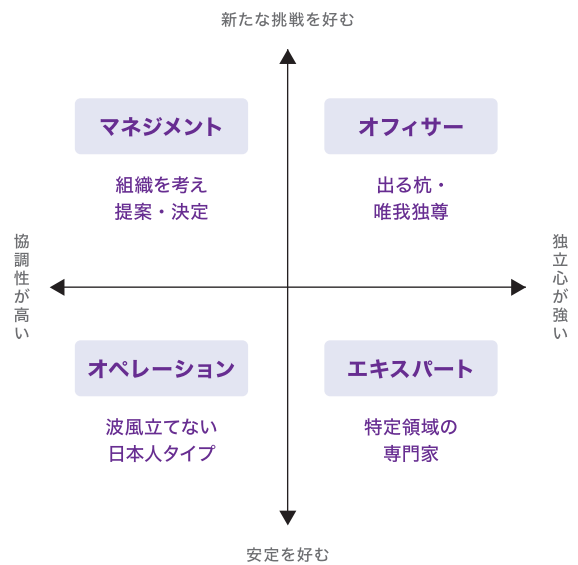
新たな挑戦を好む

マネジメント

組織を考え
提案・決定

オフィサー

出る杭・
唯我独尊

協調性が高い

独立心が強い

オペレーション

波風立てない
日本人タイプ

エキスパート

特定領域の
専門家

安定を好む